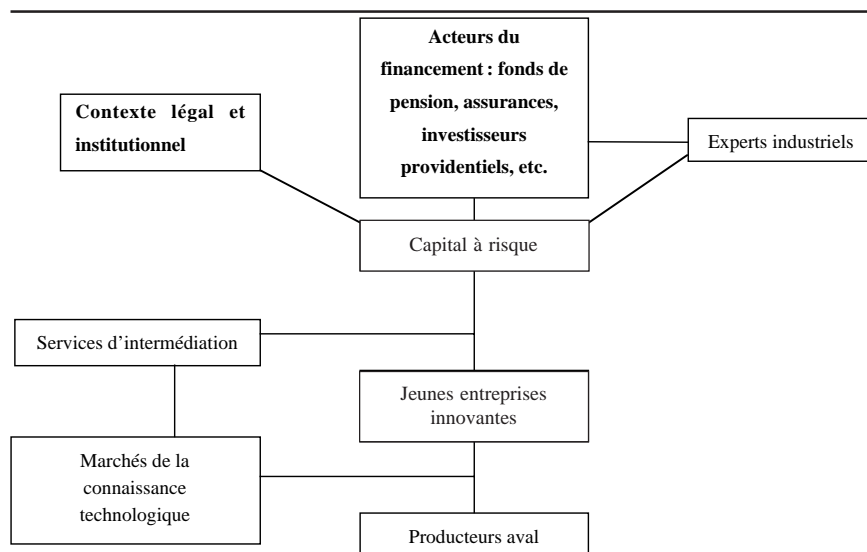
Acteurs du financement : fonds de pension, assurances, investisseurs providentiels, etc.

Contexte légal et institutionnel

Experts industriels

Capital à risque

Services d'intermédiation

Jeunes entreprises innovantes

Marchés de la connaissance technologique

Producteurs aval